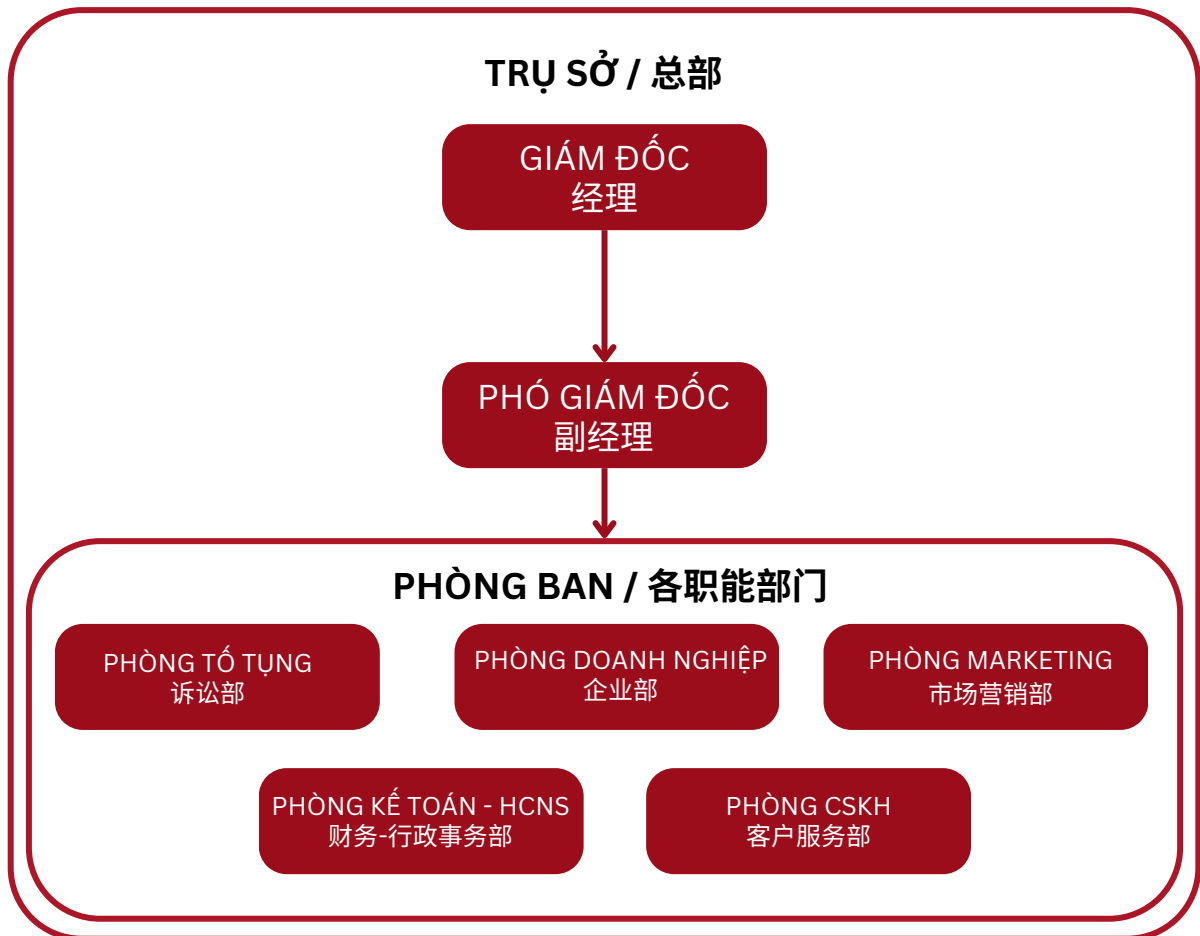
TRỤ SỞ / 总部

GIÁM ĐỐC
经理

PHÓ GIÁM ĐỐC
副经理

PHÒNG BAN / 各职能部门

PHÒNG TỐ TỤNG
诉讼部

PHÒNG DOANH NGHIỆP
企业部

PHÒNG MARKETING
市场营销部

PHÒNG KẾ TOÁN - HCNS
财务-行政事务部

PHÒNG CSKH
客户服务部